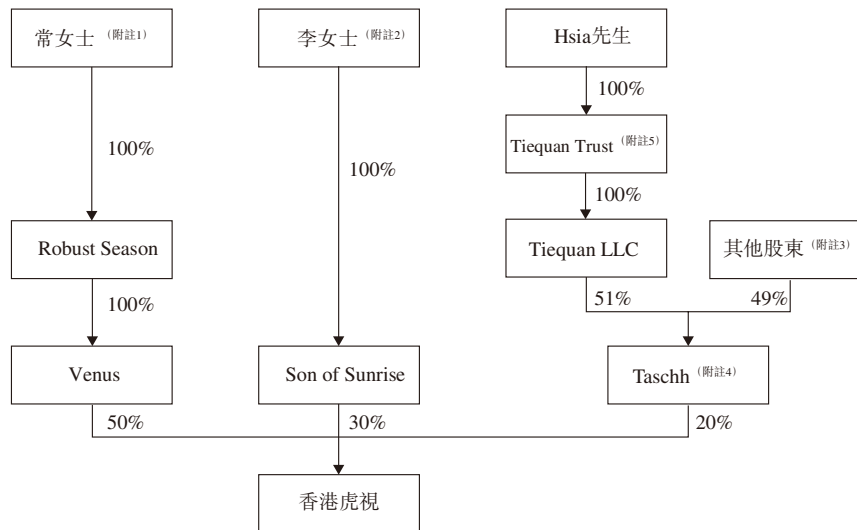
常女士（附註1）

李女士（附註2）

Hsia先生

100%

Tiequan Trust（附註5）

100%

100%

100%

Robust Season

Tiequan LLC

其他股東（附註3）

100%

51%

49%

Venus

Son of Sunrise

Taschh（附註4）

50%

30%

20%

香港虎視